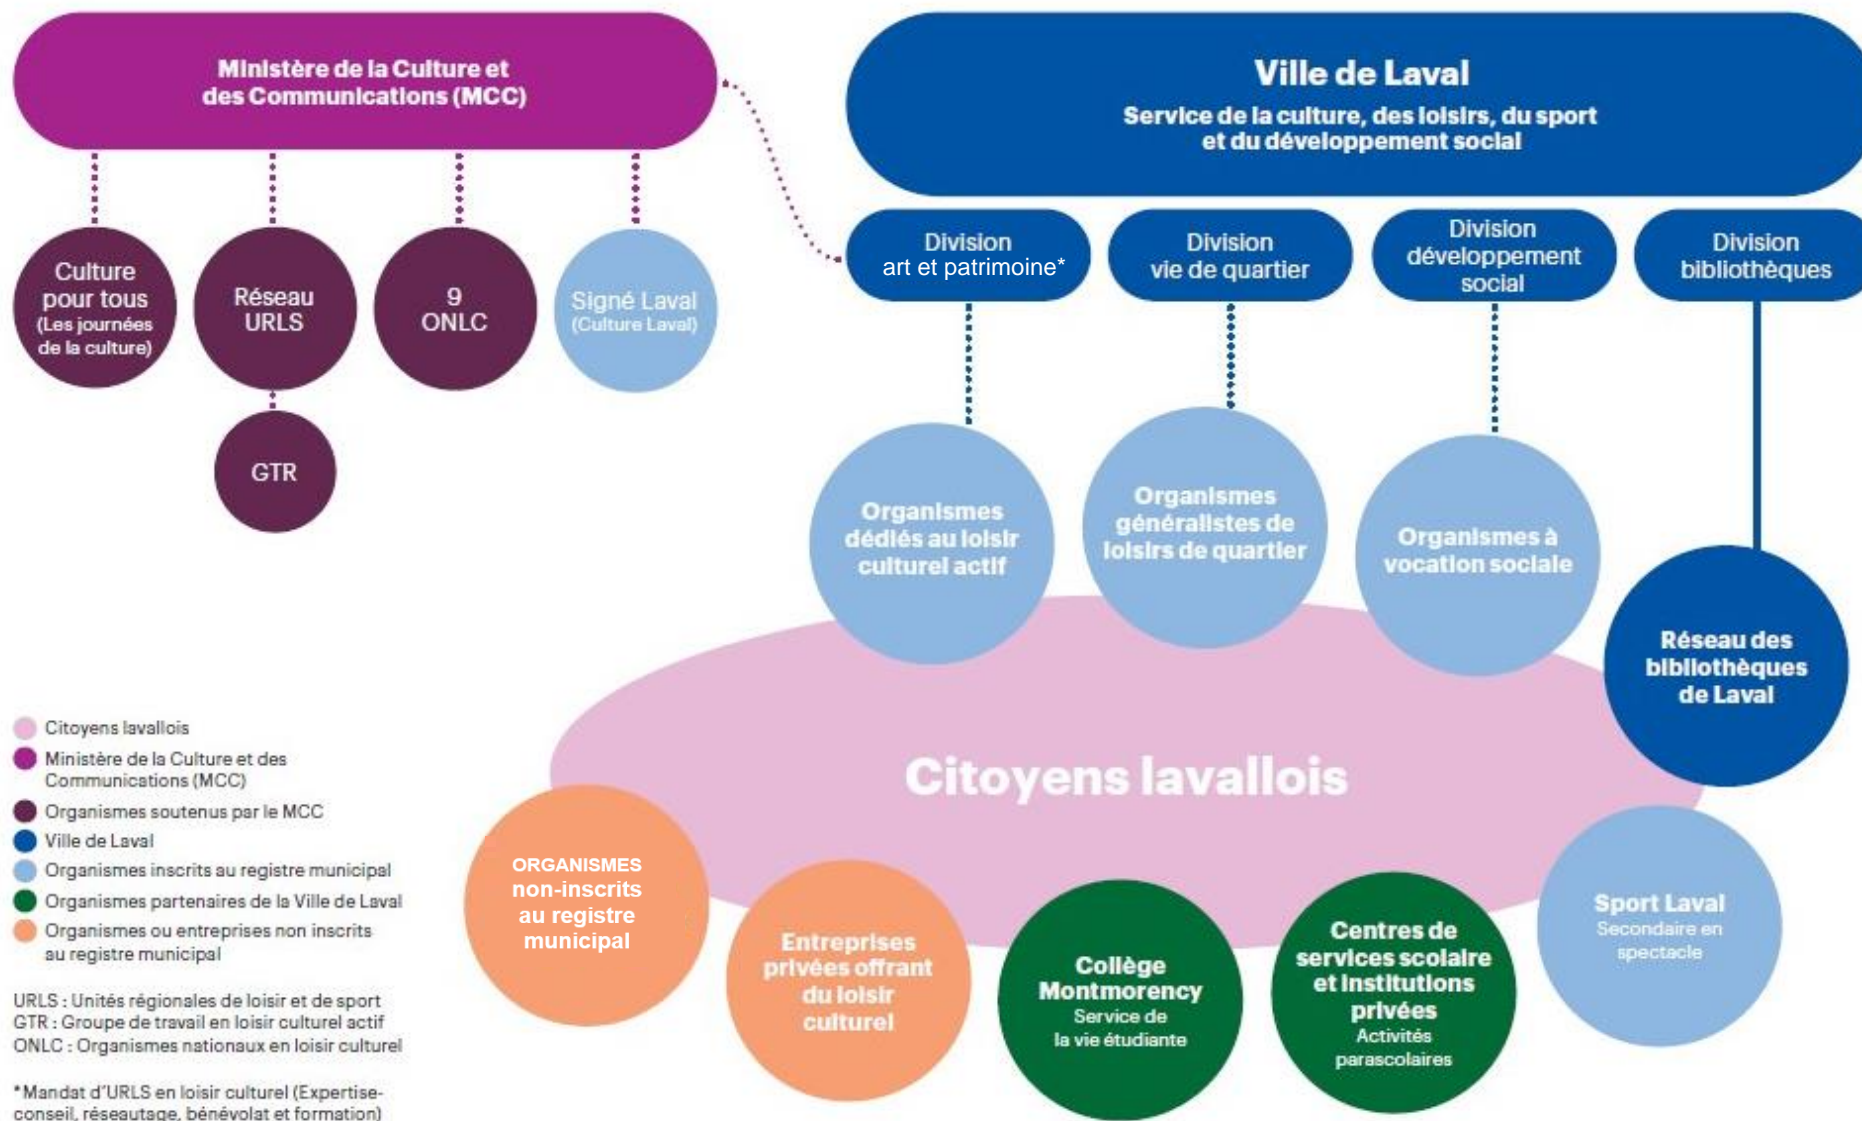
Ministère de la Culture et des Communications (MCC)

Culture pour tous (Les journées de la culture)

Réseau URLS

GTR

9 ONLC

Signé Laval (Culture Laval)

Ville de Laval
Service de la culture, des loisirs, du sport et du développement social

Division art et patrimoine*

Division vie de quartier

Division développement social

Division bibliothèques

Organismes dédiés au loisir culturel actif

Organismes généralistes de loisirs de quartier

Organismes à vocation sociale

Réseau des bibliothèques de Laval

Citoyens lavallois

ORGANISMES non-inscrits au registre municipal

Entreprises privées offrant du loisir culturel

Collège Montmorency
Service de la vie étudiante

Centres de services scolaire et institutions privées
Activités parascolaires

Sport Laval
Secondaire en spectacle

Citoyens lavallois
Ministère de la Culture et des Communications (MCC)
Organismes soutenus par le MCC
Ville de Laval
Organismes inscrits au registre municipal
Organismes partenaires de la Ville de Laval
Organismes ou entreprises non inscrits au registre municipal

URLS : Unités régionales de loisir et de sport
GTR : Groupe de travail en loisir culturel actif
ONLC : Organismes nationaux en loisir culturel

*Mandat d'URLS en loisir culturel (Expertise-conseil, réseautage, bénévolat et formation)